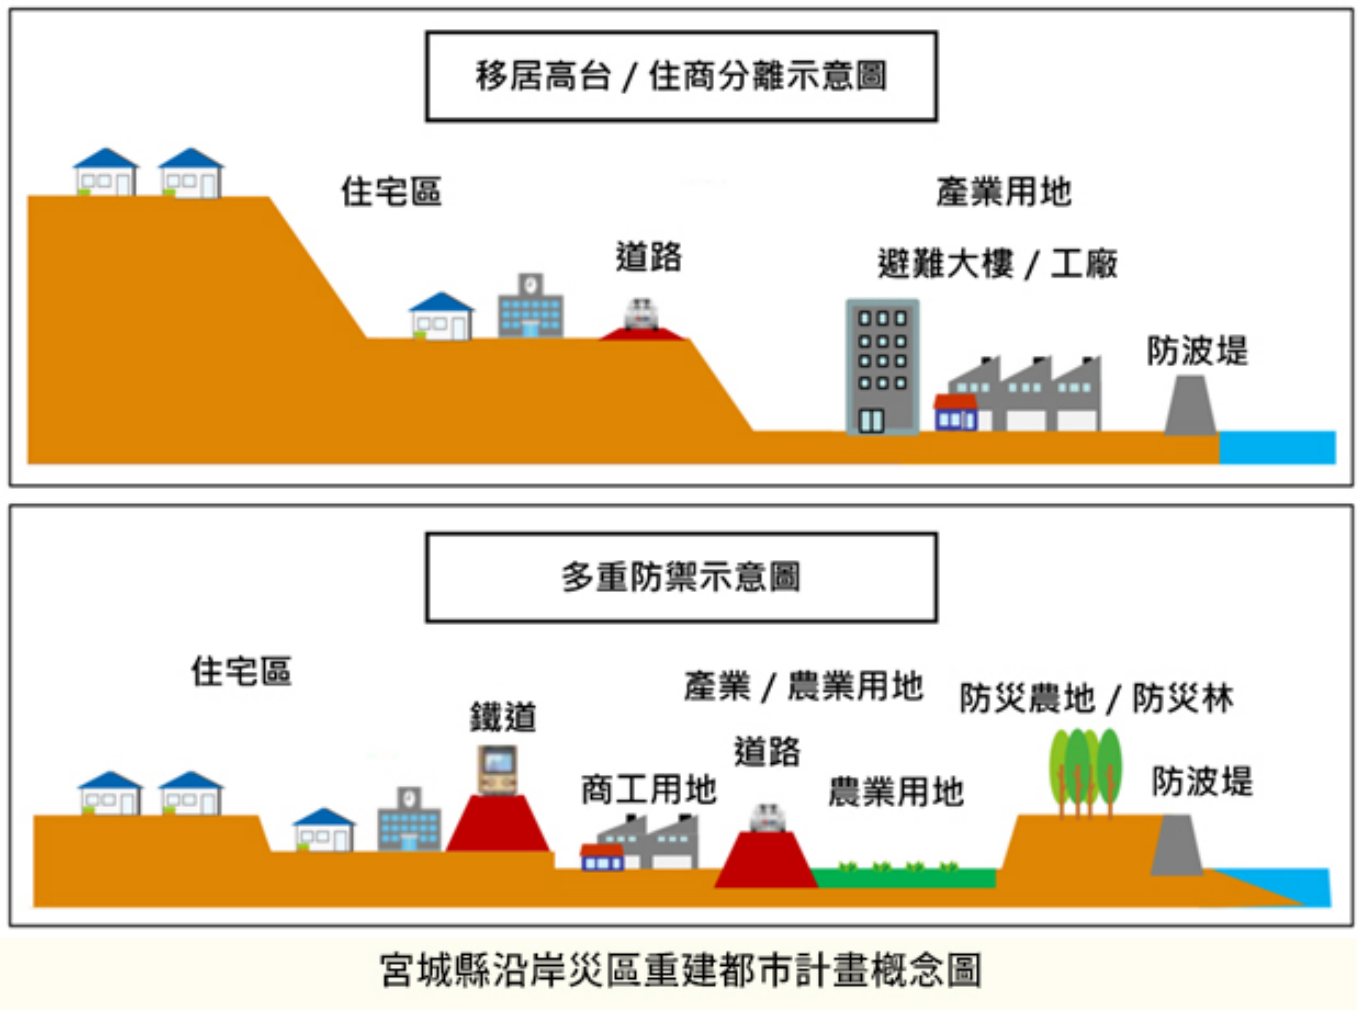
移居高台 / 住商分離示意圖

住宅區

道路

產業用地

避難大樓 / 工廠

防波堤

多重防禦示意圖

住宅區

鐵道

產業 / 農業用地

防災農地 / 防災林

道路

商工用地

農業用地

防波堤

宮城縣沿岸災區重建都市計畫概念圖